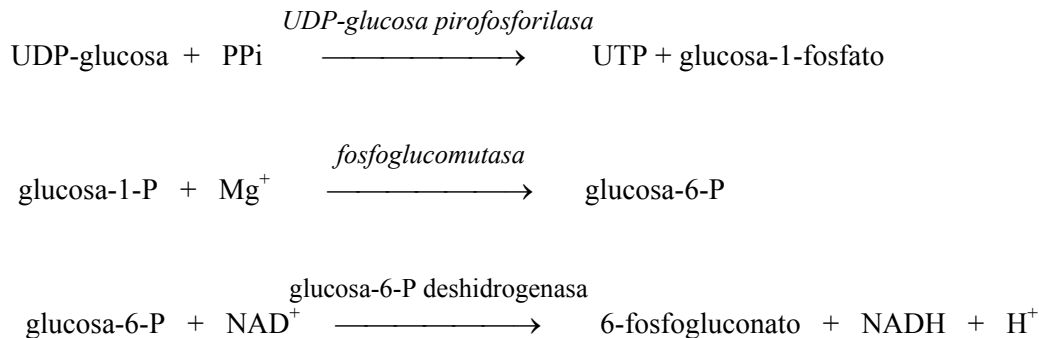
UDP-glucosa + PPi $\xrightarrow{\textit{UDP-glucosa pirofosforilasa}}$ UTP + glucosa-1-fosfato

glucosa-1-P + $Mg^+$ $\xrightarrow{\textit{fosfoglucomutasa}}$ glucosa-6-P

glucosa-6-P + $NAD^+$ $\xrightarrow{\text{glucosa-6-P deshidrogenasa}}$ 6-fosfogluconato + NADH + $H^+$